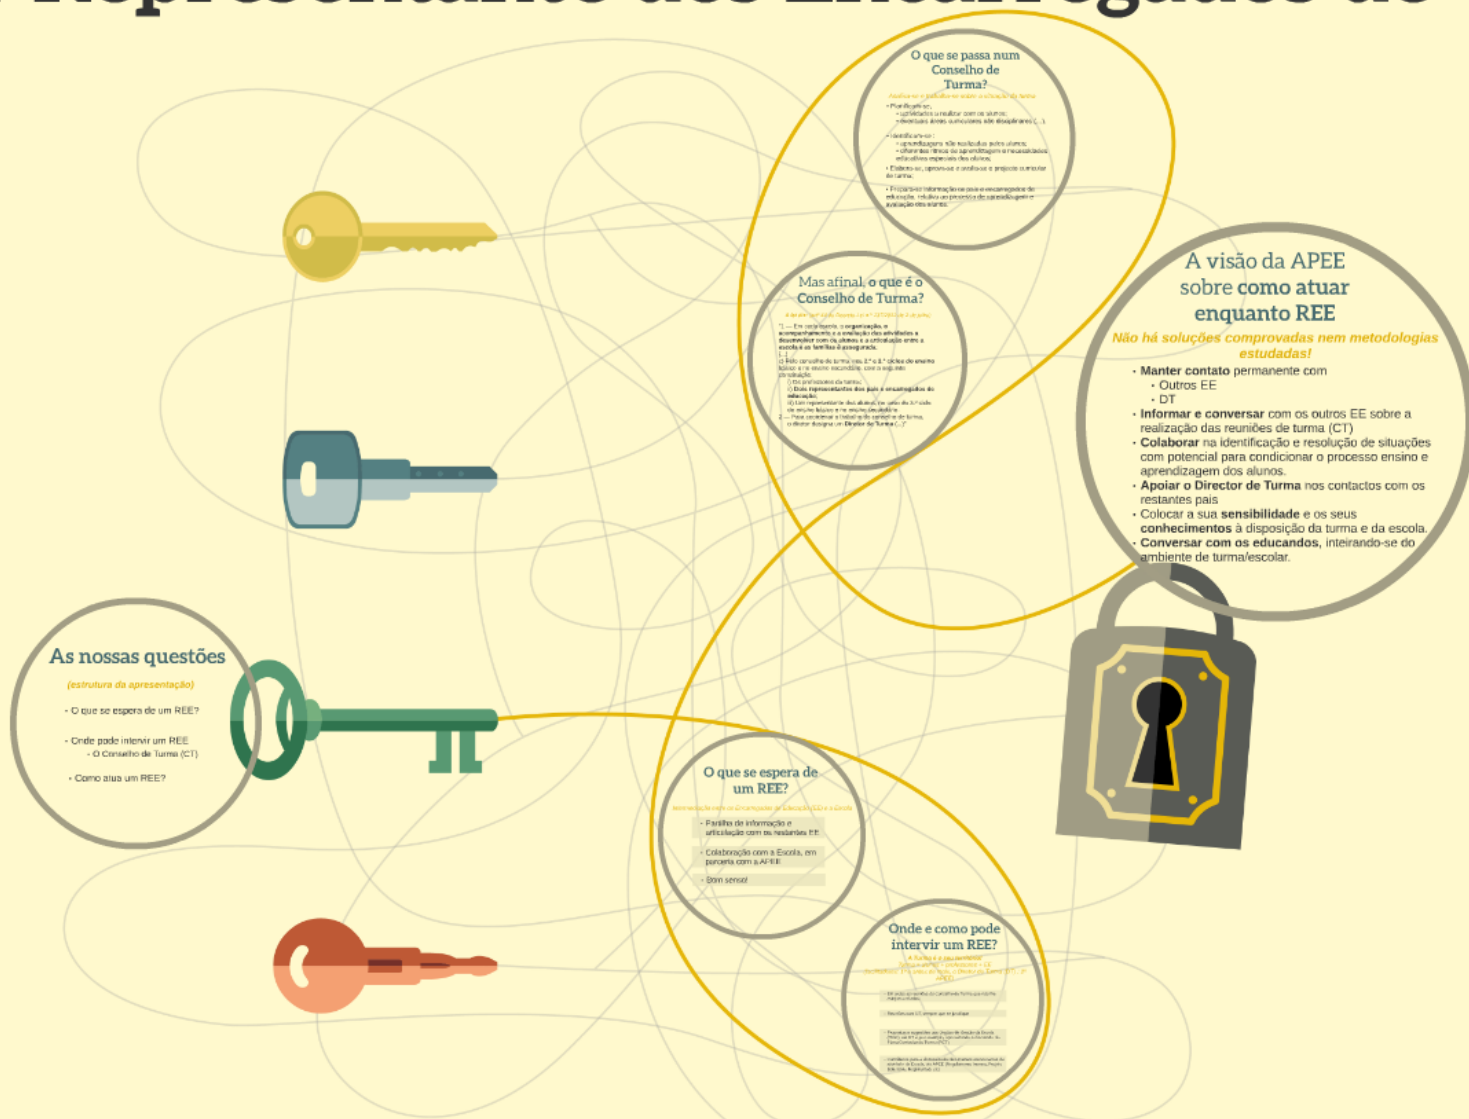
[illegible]

O que se passa num Conselho de Turma?

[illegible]

Mas afinal, o que é o Conselho de Turma?

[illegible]

A visão da APEE sobre como atuar enquanto REE

Não há soluções comprovadas nem metodologias estudadas!

- Manter contato permanente com
  - Outros EE
  - DT
- Informar e conversar com os outros EE sobre a realização das reuniões de turma (CT)
- Colaborar na identificação e resolução de situações com potencial para condicionar o processo ensino e aprendizagem dos alunos.
- Apoiar o Director de Turma nos contactos com os restantes pais
- Colocar a sua sensibilidade e os seus conhecimentos à disposição da turma e da escola.
- Conversar com os educandos, inteirando-se do ambiente de turma/escolar.

As nossas questões

(estrutura da apresentação)

- O que se espera de um REE?
- Onde pode intervir um REE
  - O Conselho de Turma (CT)
- Como atua um REE?

O que se espera de um REE?

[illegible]

- Partilha de informação e articulação com os restantes EE
- Colaboração com a Escola, em parceria com a APEE
- Bom senso!

Onde e como pode intervir um REE?

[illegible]